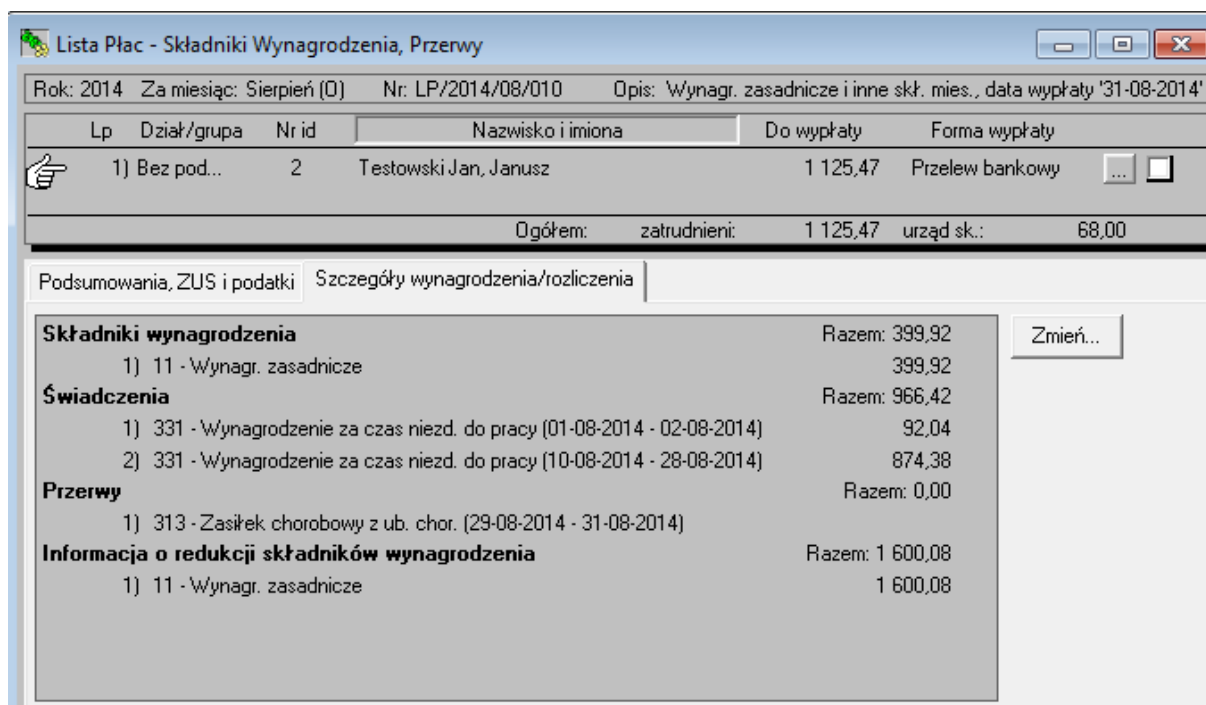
Lista Płac - Składniki Wynagrodzenia, Przerwy

Rok: 2014 Za miesiąc: Sierpień (0) Nr: LP/2014/08/010 Opis: Wynagr. zasadnicze i inne skł. mies., data wypłaty '31-08-2014'

| Lp | Dział/grupa | Nr id | Nazwisko i imiona | Do wypłaty | Forma wypłaty |
|---|---|---|---|---|---|
| 1) | Bez pod... | 2 | Testowski Jan, Janusz | 1 125,47 | Przelew bankowy |

Ogółem: zatrudnieni: 1 125,47 urząd sk.: 68,00

Podsumowania, ZUS i podatki | Szczegóły wynagrodzenia/rozliczenia

Składniki wynagrodzenia Razem: 399,92
1) 11 - Wynagr. zasadnicze 399,92
Świadczenia Razem: 966,42
1) 331 - Wynagrodzenie za czas niezd. do pracy (01-08-2014 - 02-08-2014) 92,04
2) 331 - Wynagrodzenie za czas niezd. do pracy (10-08-2014 - 28-08-2014) 874,38
Przerwy Razem: 0,00
1) 313 - Zasiłek chorobowy z ub. chor. (29-08-2014 - 31-08-2014)
Informacja o redukcji składników wynagrodzenia Razem: 1 600,08
1) 11 - Wynagr. zasadnicze 1 600,08

Zmień...